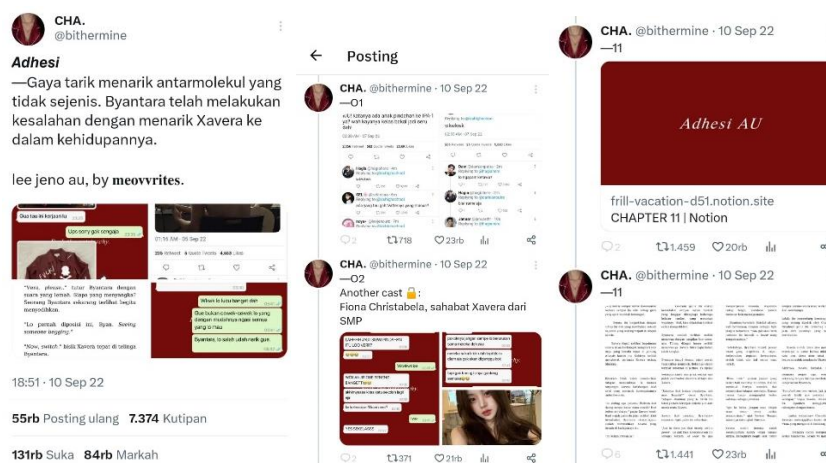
CHA.
@bithermine

Adhesi
—Gaya tarik menarik antarmolekul yang tidak sejenis. Byantara telah melakukan kesalahan dengan menarik Xavera ke dalam kehidupannya.

lee jeno au, by meowvrites.

Dua tas ini kerjaannya

Ups sorry gak sengaja

Where is luna bangsat dah

Dua bukan a cowok-cowok itu yang dengan mudahnya ngasi semua yang u mau

Byantara, lo udah udah naik gue.

18:51 · 10 Sep 22

55rb Posting ulang 7.374 Kutipan

131rb Suka 84rb Markah

Posting

CHA. @bithermine · 10 Sep 22
—O1

2 718 23rb

CHA. @bithermine · 10 Sep 22
—O2
Another cast 🔒:
Fiona Christabela, sahabat Xavera dari SMP

2 371 21rb

CHA. @bithermine · 10 Sep 22
—11

Adhesi AU

frill-vacation-d51.notion.site
CHAPTER 11 | Notion

2 1.459 20rb

CHA. @bithermine · 10 Sep 22
—11

6 1.441 23rb